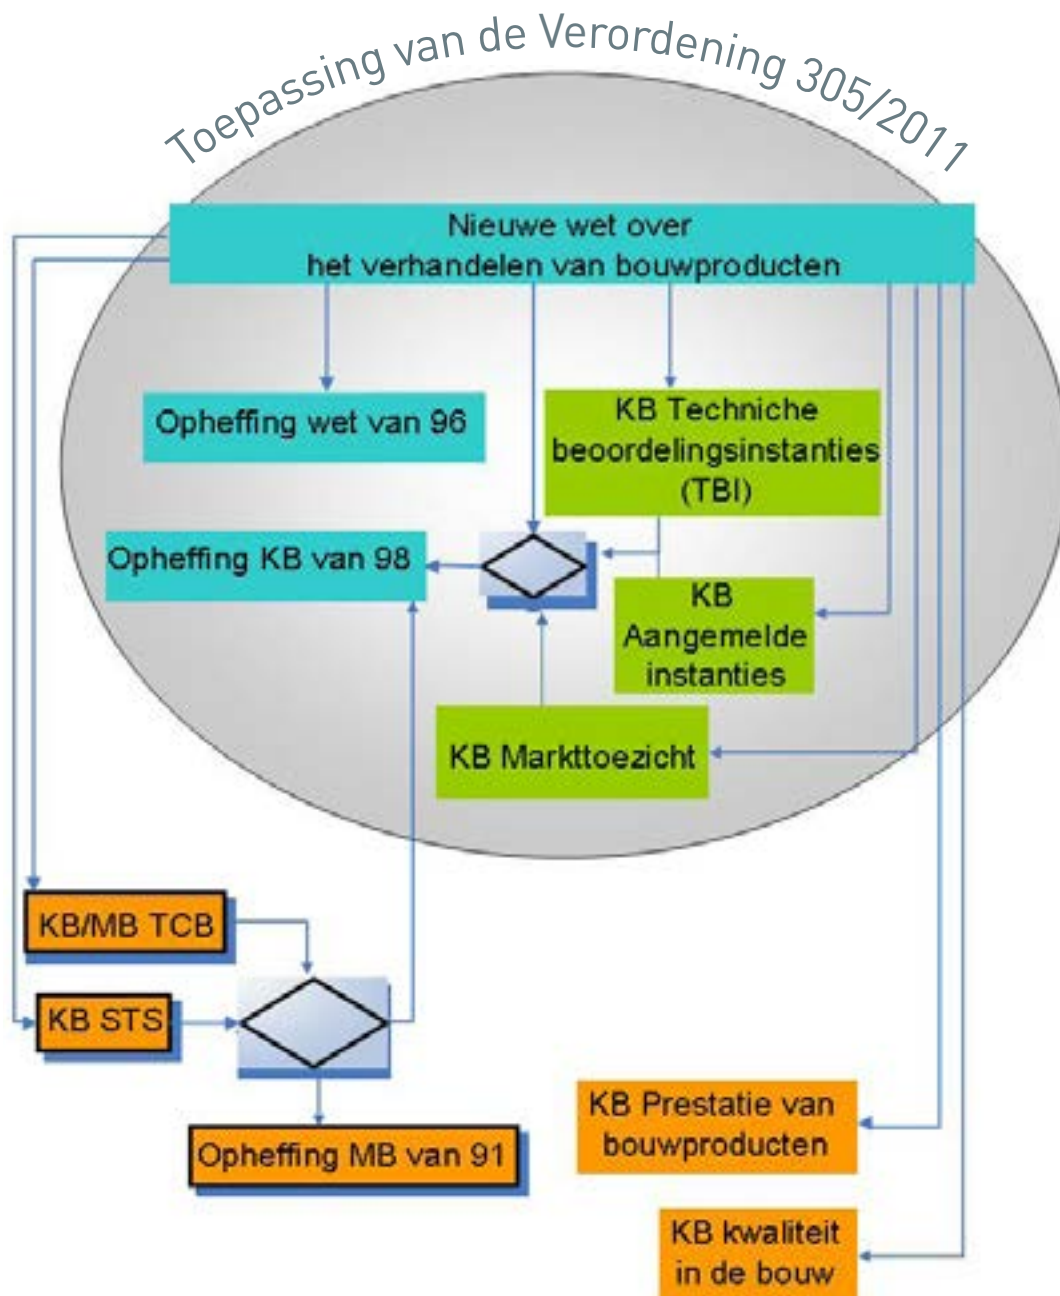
Toepassing van de Verordening 305/2011

Nieuwe wet over het verhandelen van bouwproducten

Opheffing wet van 96

KB Techniche beoordelingsinstanties (TBI)

Opheffing KB van 98

KB Aangemelde instanties

KB Markttoezicht

KB/MB TCB

KB STS

Opheffing MB van 91

KB Prestatie van bouwproducten

KB kwaliteit in de bouw